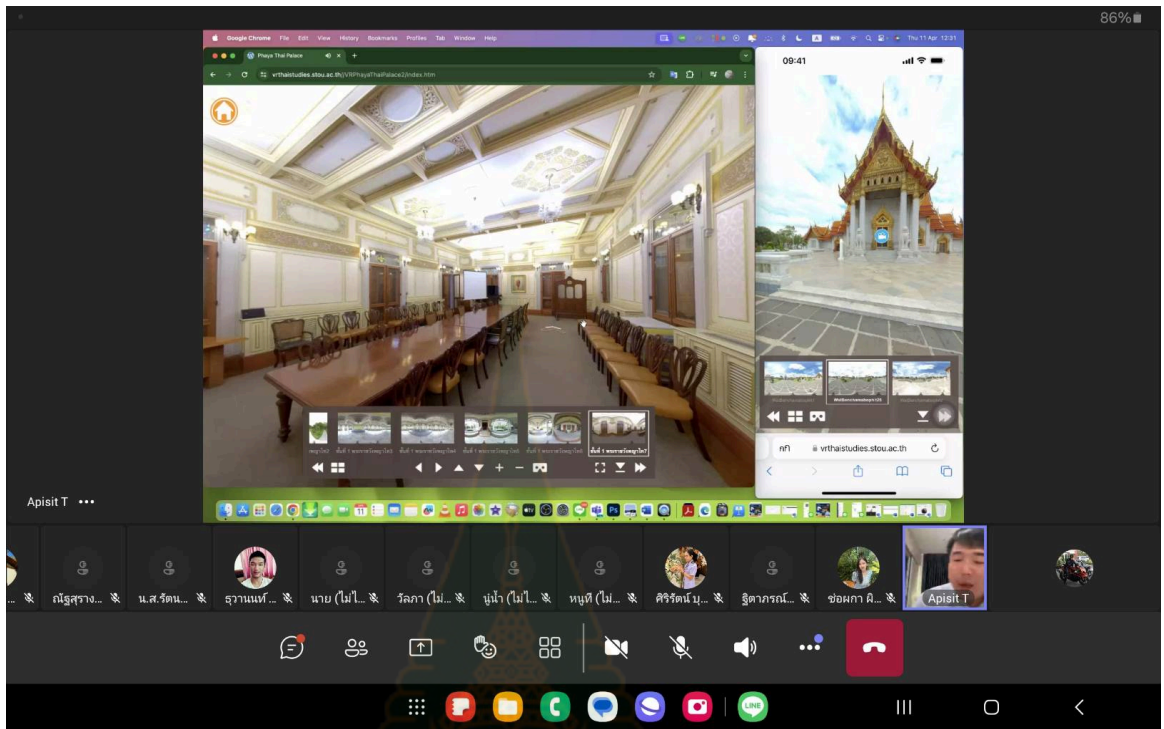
86%

Google Chrome File Edit View History Bookmarks Profiles Tab Window Help

Thu 11 Apr 12:31

Phaya Thai Palace

vrthaistudies.stou.ac.th/VRPhayaThaiPalace2/index.htm

09:41

กก vrthaistudies.stou.ac.th

Apisit T •••

ณัฐสุราง...

น.ส.รัตน...

ธุวานนท์...

นาย (ไม่ไ...

วัลภา (ไม่...

นู๋น้ำ (ไม่ไ...

หนูที (ไม่...

ศิริรัตน์ บุ...

ฐิตาภรณ์...

ช่อผกา ผิ...

Apisit T